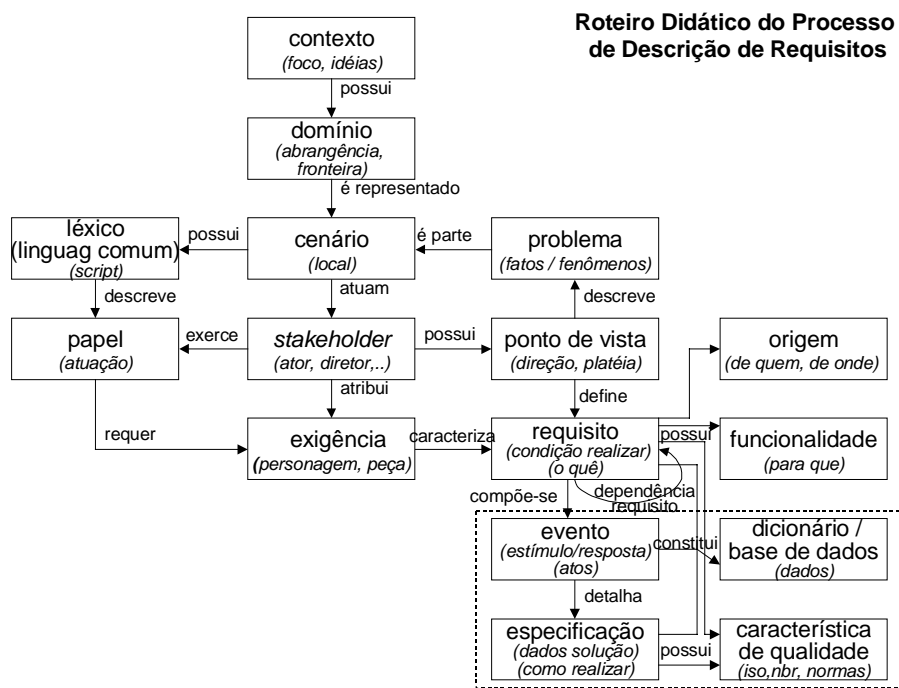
Roteiro Didático do Processo de Descrição de Requisitos

contexto
(foco, idéias)

possui

domínio
(abrangência, fronteira)

é representado

léxico
(linguag comum)
(script)

possui

cenário
(local)

é parte

problema
(fatos / fenômenos)

descreve

atuam

descreve

papel
(atuação)

exerce

stakeholder
(ator, diretor,..)

possui

ponto de vista
(direção, platéia)

origem
(de quem, de onde)

atribui

define

requer

exigência
(personagem, peça)

caracteriza

requisito
(condição realizar)
(o quê)

possui

funcionalidade
(para que)

compõe-se

dependência
requisito

evento
(estímulo/resposta)
(atos)

constitui

dicionário / base de dados
(dados)

detalha

especificação
(dados solução)
(como realizar)

possui

característica de qualidade
(iso,nbr, normas)